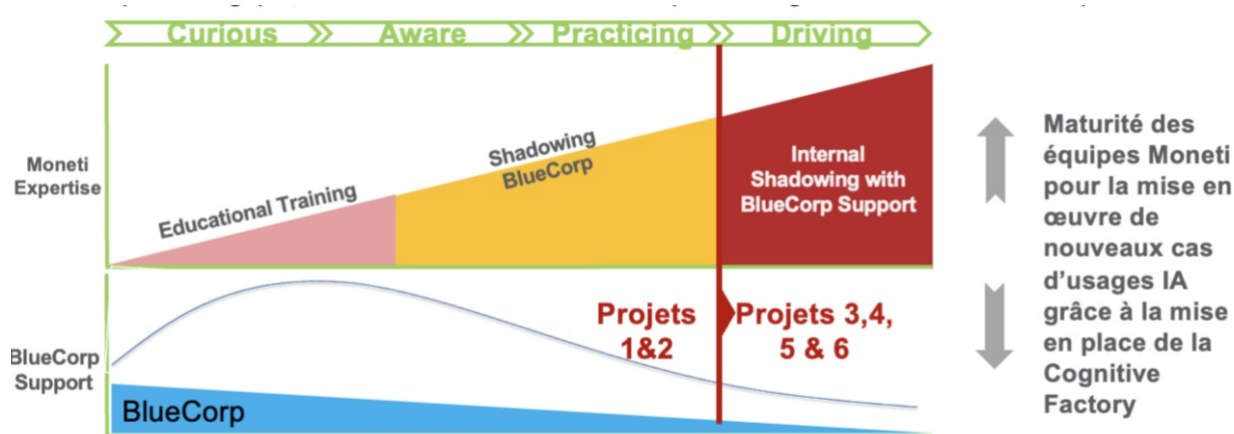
Curious
Aware
Practicing
Driving

Moneti Expertise
Educational Training
Shadowing BlueCorp
Internal Shadowing with BlueCorp Support

BlueCorp Support
Projets 1&2
Projets 3,4, 5 & 6
BlueCorp

Maturité des équipes Moneti pour la mise en œuvre de nouveaux cas d'usages IA grâce à la mise en place de la Cognitive Factory